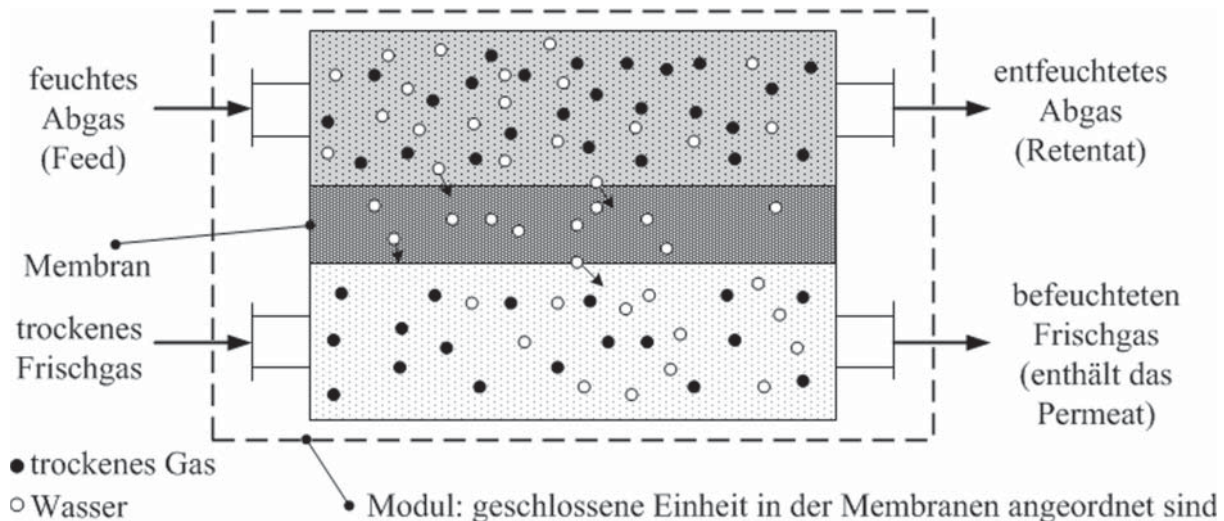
feuchtes Abgas (Feed)

entfeuchtetes Abgas (Retentat)

Membran

trockenes Frischgas

befeuchteten Frischgas (enthält das Permeat)

● trockenes Gas
○ Wasser

Modul: geschlossene Einheit in der Membranen angeordnet sind